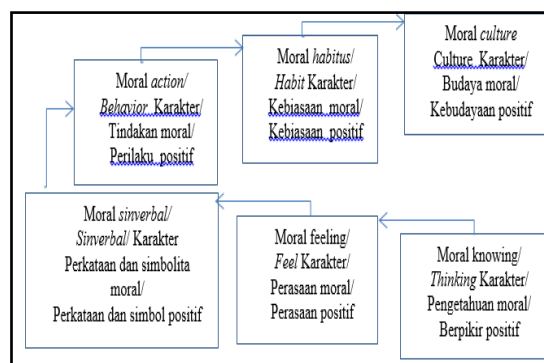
Moral *action*/ *Behavior* Karakter/ Tindakan moral/ Perilaku positif

Moral *habitus*/ *Habit* Karakter/ Kebiasaan moral/ Kebiasaan positif

Moral *culture* Culture Karakter/ Budaya moral/ Kebudayaan positif

Moral *sinverbal*/ *Sinverbal*/ Karakter Perkataan dan simbolita moral/ Perkataan dan simbol positif

Moral feeling/ *Feel* Karakter/ Perasaan moral/ Perasaan positif

Moral knowing/ *Thinking* Karakter/ Pengetahuan moral/ Berpikir positif